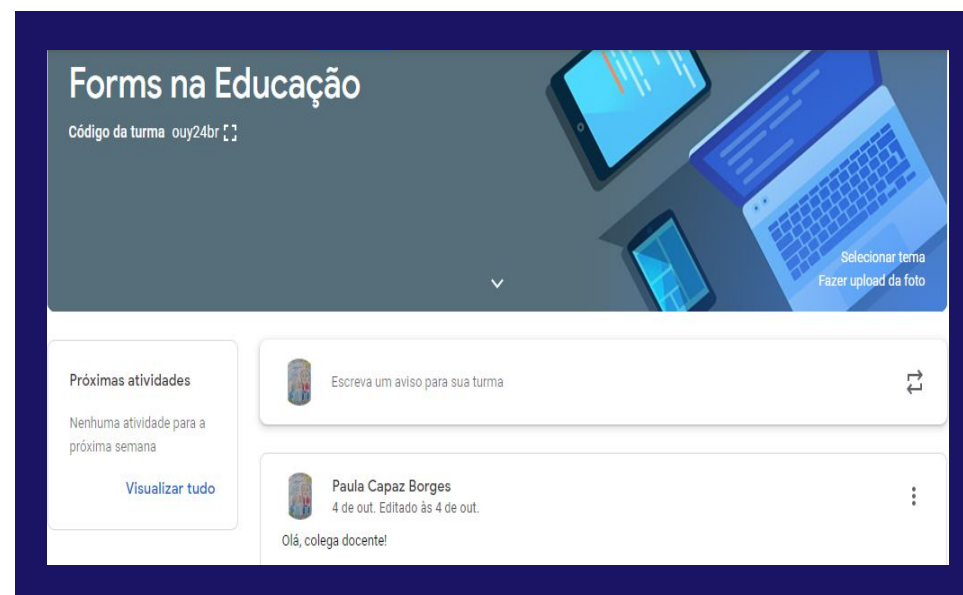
Forms na Educação

Código da turma ouy24br

Selecionar tema
Fazer upload da foto

Próximas atividades

Nenhuma atividade para a próxima semana

Visualizar tudo

Escreva um aviso para sua turma

Paula Capaz Borges
4 de out. Editado às 4 de out.

Olá, colega docente!